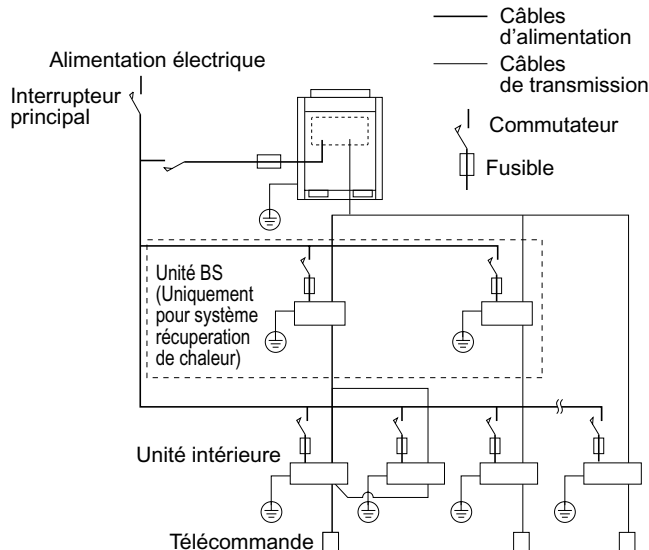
Câbles d'alimentation

Câbles de transmission

Commutateur

Fusible

Alimentation électrique

Interrupteur principal

Unité BS (Uniquement pour système récuperation de chaleur)

Unité intérieure

Télécommande